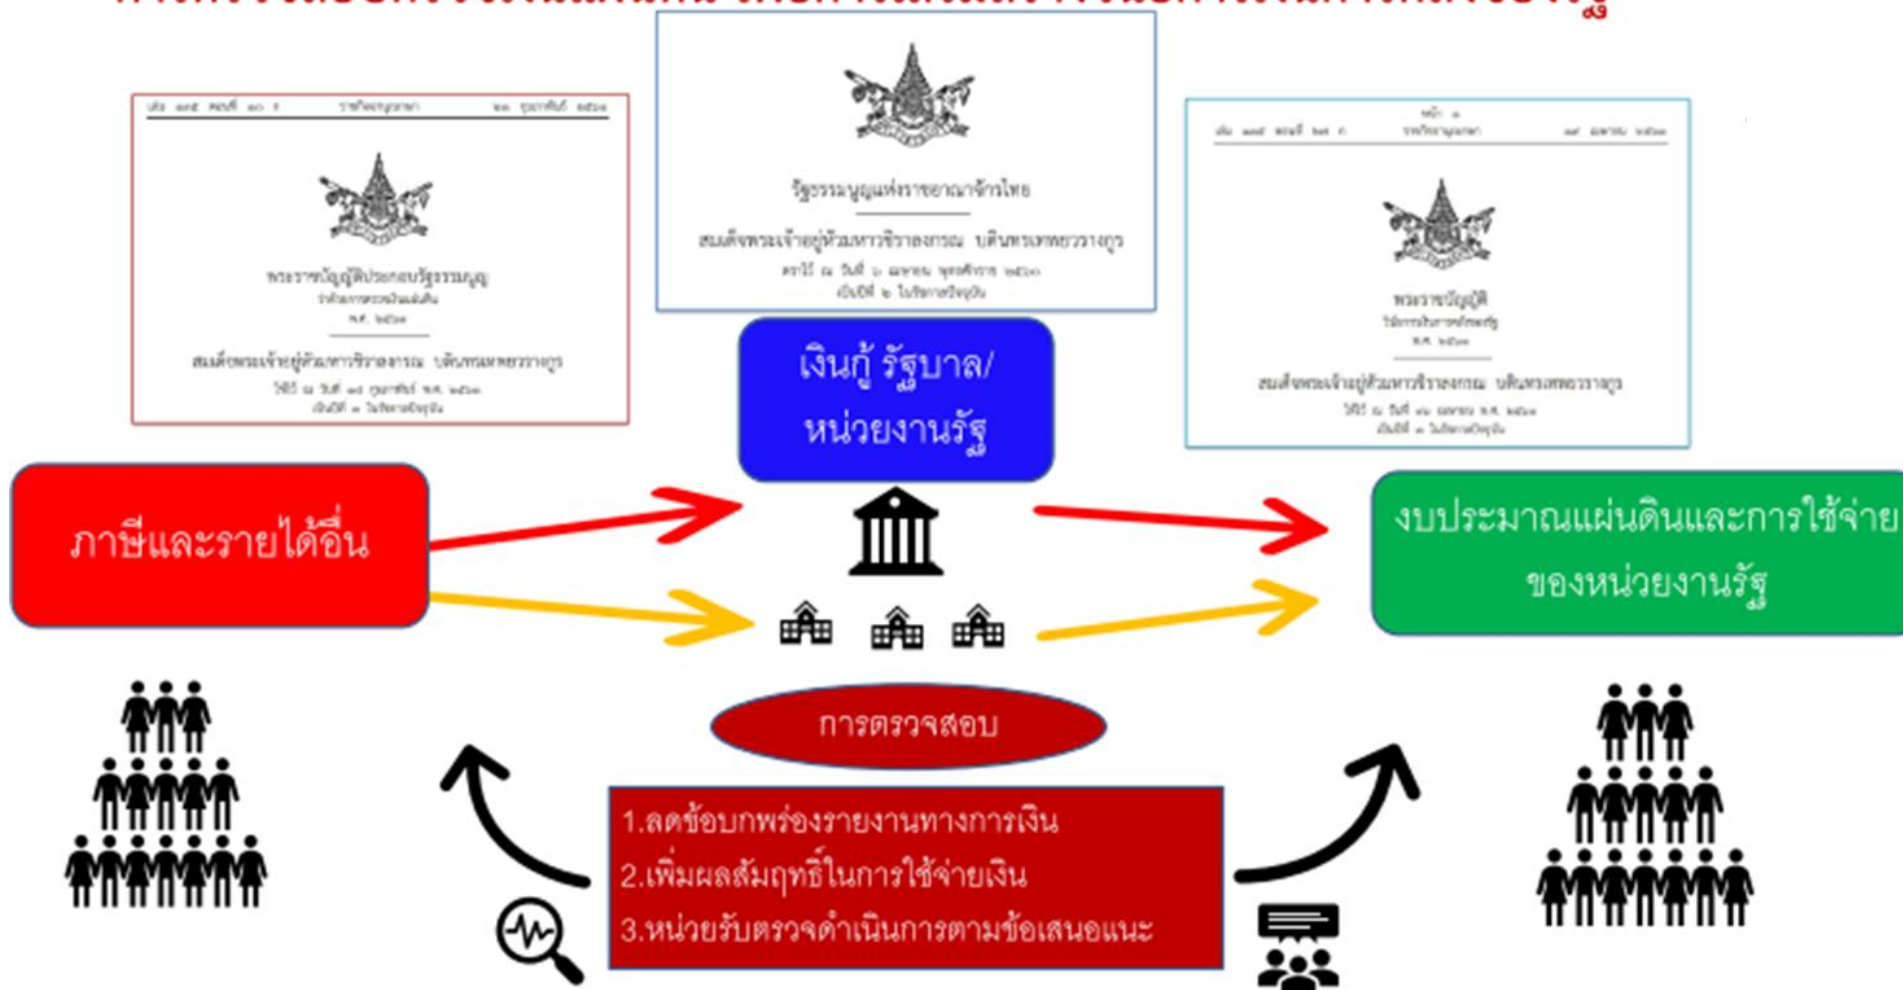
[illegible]

เล่ม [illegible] ตอนที่ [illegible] ราชกิจจานุเบกษา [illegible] กุมภาพันธ์ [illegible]

พระราชบัญญัติประกอบรัฐธรรมนูญ
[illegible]
พ.ศ. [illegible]

สมเด็จพระเจ้าอยู่หัวมหาวชิราลงกรณ บดินทรเทพยวรางกูร
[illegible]

รัฐธรรมนูญแห่งราชอาณาจักรไทย

สมเด็จพระเจ้าอยู่หัวมหาวชิราลงกรณ บดินทรเทพยวรางกูร
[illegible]
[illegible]

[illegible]

พระราชบัญญัติ
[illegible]
พ.ศ. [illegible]

สมเด็จพระเจ้าอยู่หัวมหาวชิราลงกรณ บดินทรเทพยวรางกูร
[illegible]

เงินกู้ รัฐบาล/
หน่วยงานรัฐ

ภาษีและรายได้อื่น

งบประมาณแผ่นดินและการใช้จ่าย
ของหน่วยงานรัฐ

การตรวจสอบ

1.ลดข้อบกพร่องรายงานทางการเงิน
2.เพิ่มผลสัมฤทธิ์ในการใช้จ่ายเงิน
3.หน่วยรับตรวจดำเนินการตามข้อเสนอแนะ